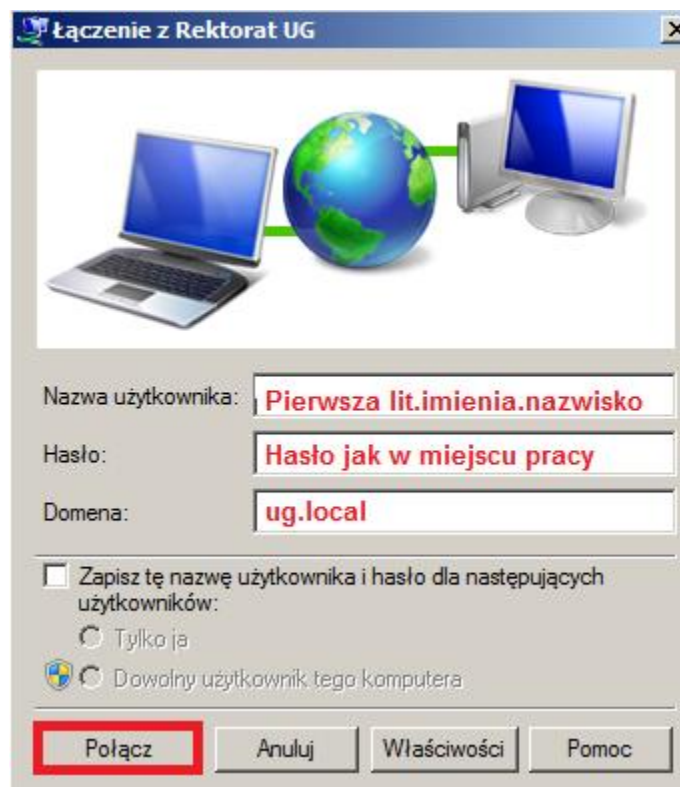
Łączenie z Rektorat UG

Nazwa użytkownika: Pierwsza lit.imienia.nazwisko

Hasło: Hasło jak w miejscu pracy

Domena: ug.local

Zapisz tę nazwę użytkownika i hasło dla następujących użytkowników:

Tylko ja

Dowolny użytkownik tego komputera

Połącz Anuluj Właściwości Pomoc